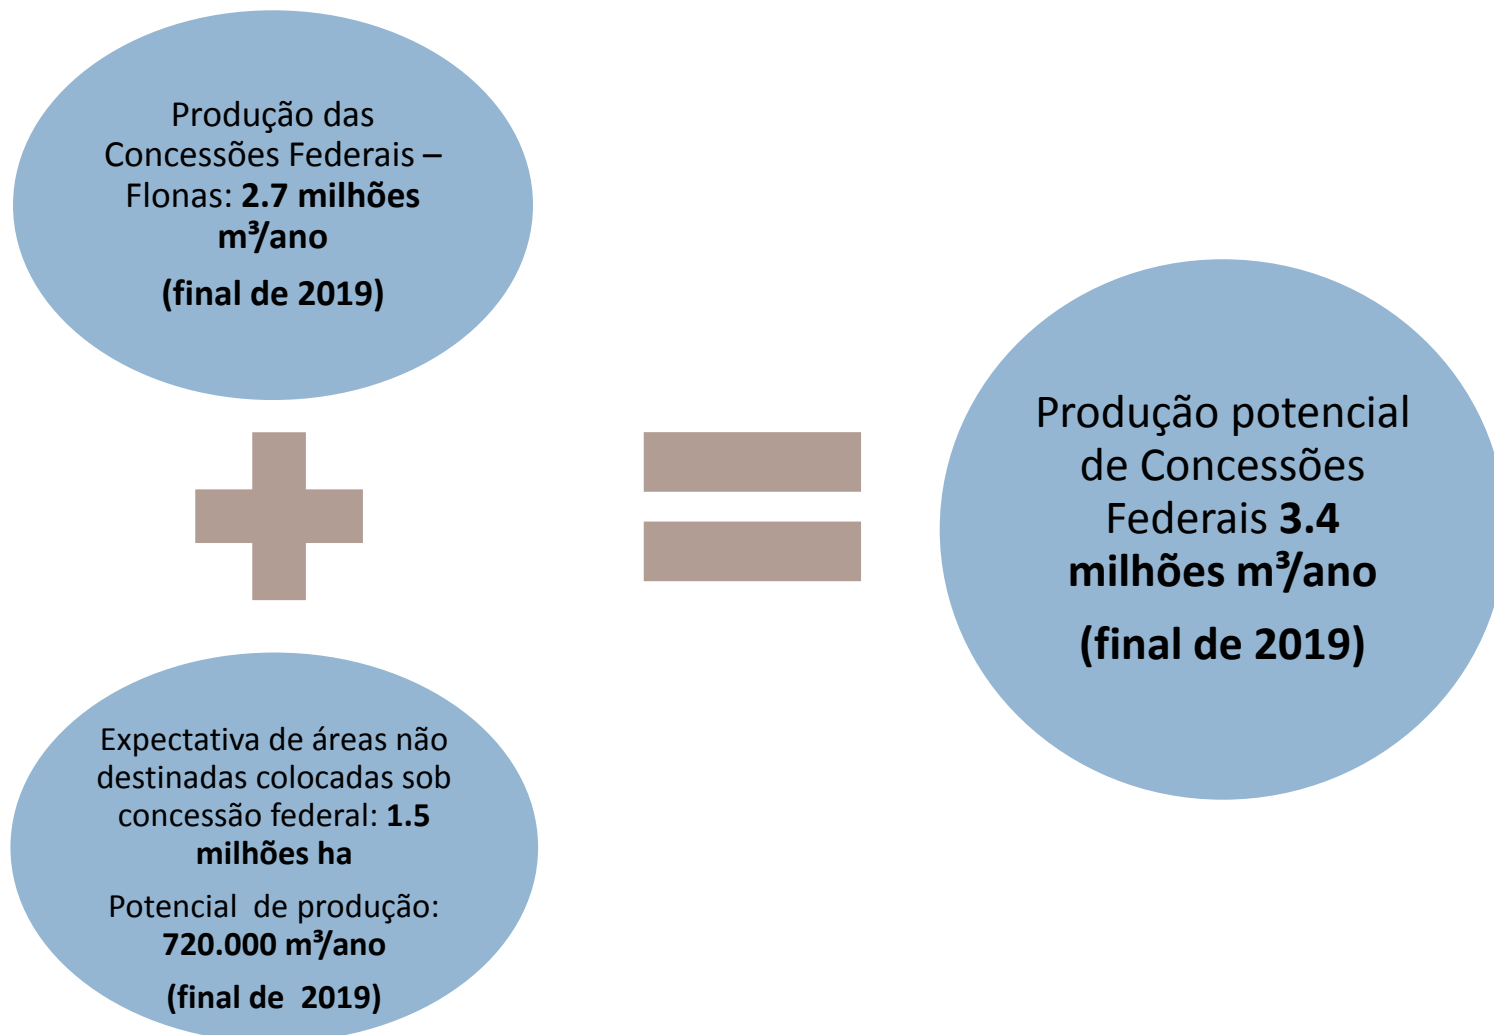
Produção das Concessões Federais – Flonas: 2.7 milhões m³/ano

(final de 2019)

Expectativa de áreas não destinadas colocadas sob concessão federal: 1.5 milhões ha

Potencial de produção: 720.000 m³/ano

(final de 2019)

Produção potencial de Concessões Federais 3.4 milhões m³/ano

(final de 2019)